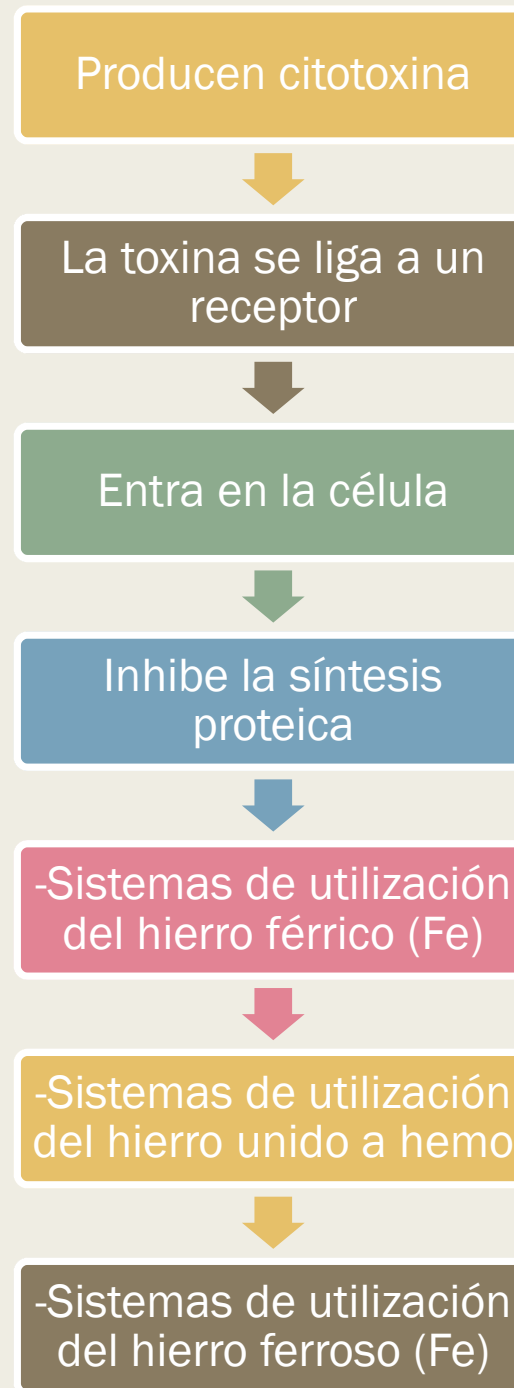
Producen citotoxina

La toxina se liga a un receptor

Entra en la célula

Inhibe la síntesis proteica

-Sistemas de utilización del hierro férrico (Fe)

-Sistemas de utilización del hierro unido a hemo

-Sistemas de utilización del hierro ferroso (Fe)